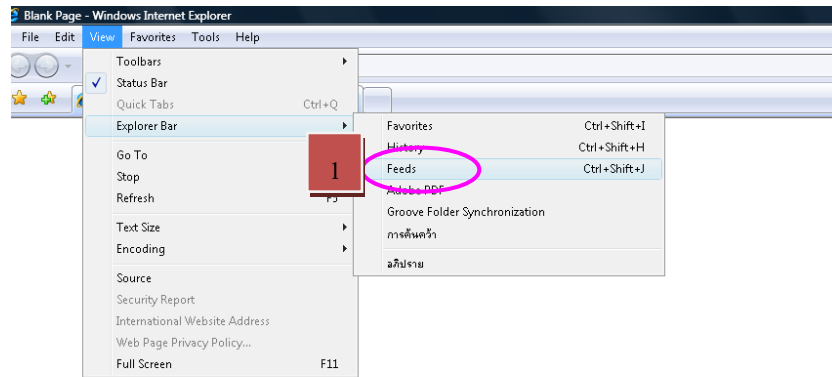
Blank Page - Windows Internet Explorer

File Edit View Favorites Tools Help

Toolbars
✓ Status Bar
Quick Tabs Ctrl+Q
Explorer Bar
Go To
Stop
Refresh F5
Text Size
Encoding
Source
Security Report
International Website Address
Web Page Privacy Policy...
Full Screen F11

Favorites Ctrl+Shift+I
History Ctrl+Shift+H
Feeds Ctrl+Shift+J
Adobe PDF
Groove Folder Synchronization
การค้นคว้า
อภิปราย

1